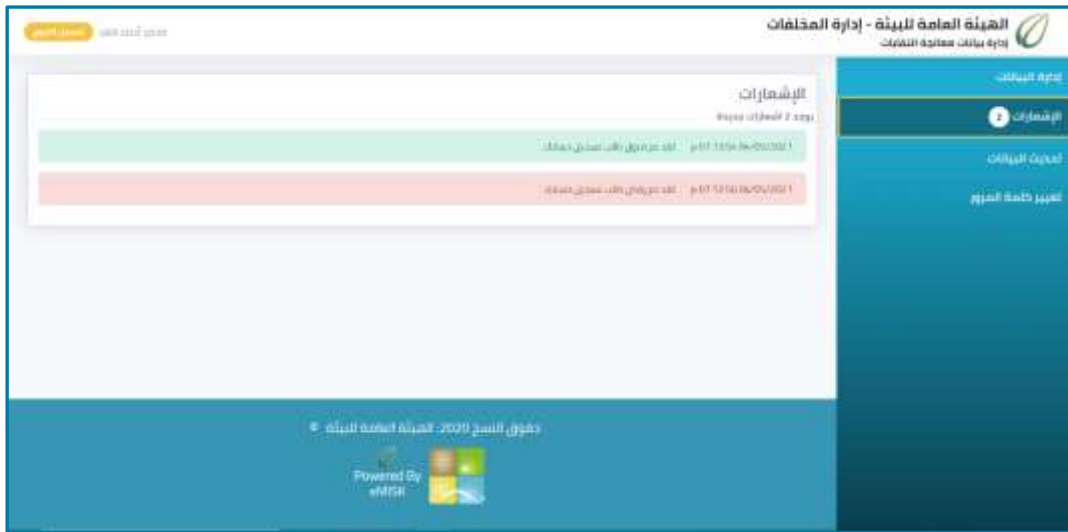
الهيئة العامة للبيئة - إدارة المخلفات
إدارة بيانات معالجة النفايات

مرحبا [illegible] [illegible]

إدارة البيانات
2 الإشعارات
تحديث البيانات
تغيير كلمة المرور

الإشعارات
يوجد 2 إشعارات جديدة

06/05/2021 12:56:07 pm لقد تم قبول طلب تسجيل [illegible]

06/05/2021 12:56:07 pm لقد تم رفض طلب تسجيل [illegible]

حقوق النسخ 2020 - الهيئة العامة للبيئة ©

Powered By
eMISK